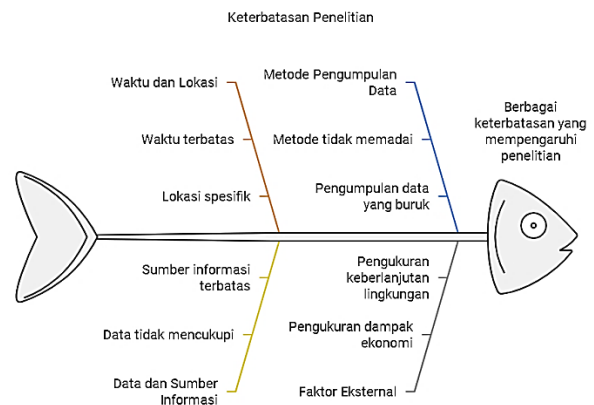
Keterbatasan Penelitian

Waktu dan Lokasi

Waktu terbatas

Lokasi spesifik

Metode Pengumpulan Data

Metode tidak memadai

Pengumpulan data yang buruk

Berbagai keterbatasan yang mempengaruhi penelitian

Sumber informasi terbatas

Data tidak mencukupi

Data dan Sumber Informasi

Pengukuran keberlanjutan lingkungan

Pengukuran dampak ekonomi

Faktor Eksternal